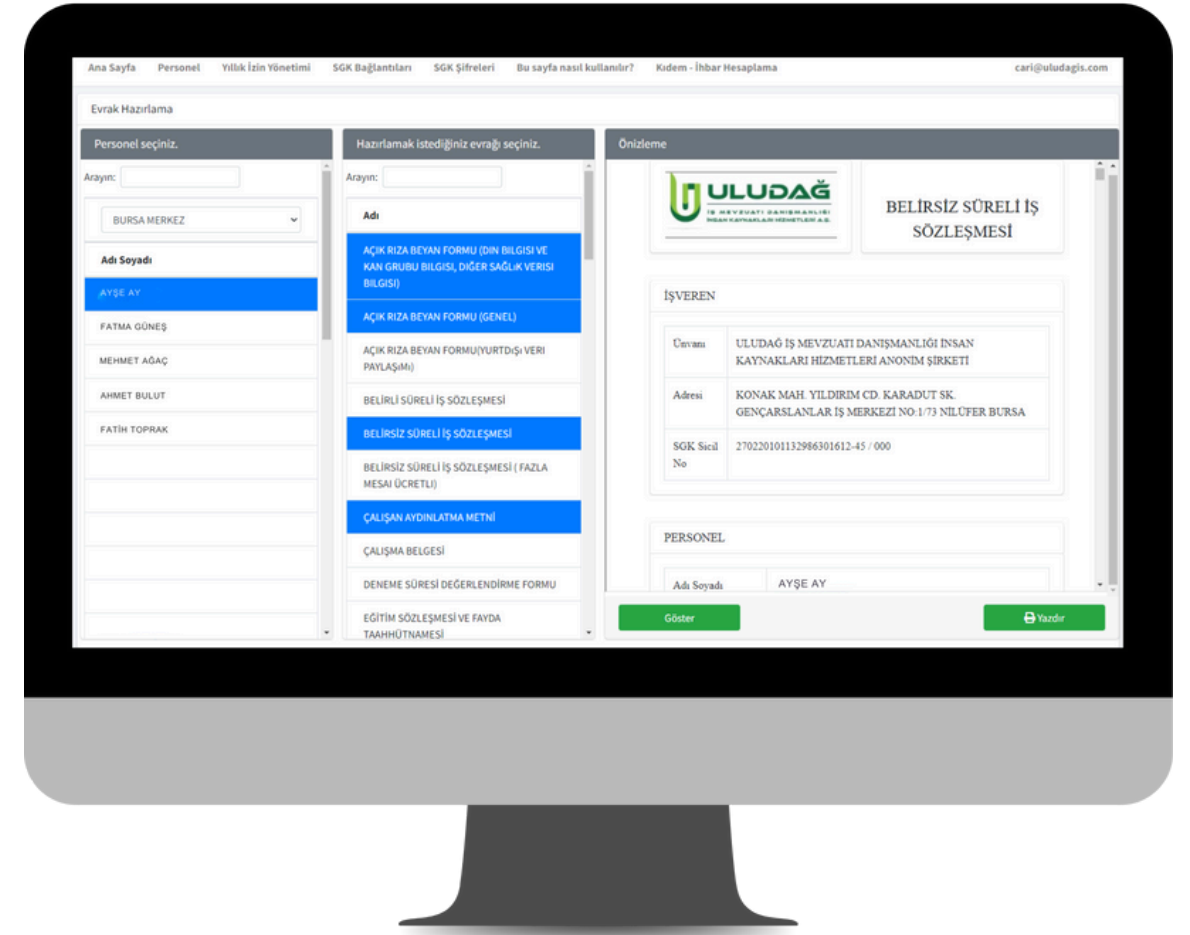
Ana Sayfa Personel Yıllık İzin Yönetimi SGK Bağlantıları SGK Şifreleri Bu sayfa nasıl kullanılır? Kıdem - İhbar Hesaplama cari@uludagis.com

Evrak Hazırlama

Personel seçiniz.

Arayın:

BURSA MERKEZ

Adı Soyadı

AYŞE AY

FATMA GÜNEŞ

MEHMET AĞAÇ

AHMET BULUT

FATİH TOPRAK

Hazırlamak istediğiniz evrağı seçiniz.

Arayın:

Adı

AÇIK RIZA BEYAN FORMU (DIN BILGISI VE KAN GRUBU BILGISI, DIĞER SAĞLıK VERISI BILGISI)

AÇIK RIZA BEYAN FORMU (GENEL)

AÇIK RIZA BEYAN FORMU(YURTDıŞı VERI PAYLAŞıMı)

BELİRLİ SÜRELİ İŞ SÖZLEŞMESİ

BELİRSİZ SÜRELİ İŞ SÖZLEŞMESİ

BELİRSİZ SÜRELİ İŞ SÖZLEŞMESİ ( FAZLA MESAİ ÜCRETLI)

ÇALIŞAN AYDINLATMA METNİ

ÇALIŞMA BELGESİ

DENEME SÜRESİ DEĞERLENDİRME FORMU

EĞİTİM SÖZLEŞMESİ VE FAYDA TAAHHÜTNAMESİ

Önizleme

ULUDAĞ
İŞ MEVZUATI DANIŞMANLIĞI İNSAN KAYNAKLARI HİZMETLERİ A.Ş.

BELİRSİZ SÜRELİ İŞ SÖZLEŞMESİ

İŞVEREN

| Ünvanı | ULUDAĞ İŞ MEVZUATI DANIŞMANLIĞI İNSAN KAYNAKLARI HİZMETLERİ ANONİM ŞİRKETİ |
|---|---|
| Adresi | KONAK MAH. YILDIRIM CD. KARADUT SK. GENÇARSLANLAR İŞ MERKEZI NO:1/73 NİLÜFER BURSA |
| SGK Sicil No | 27022010113298630161 2-45 / 000 |

PERSONEL

| Adı Soyadı | AYŞE AY |
|---|---|

Göster

Yazdır